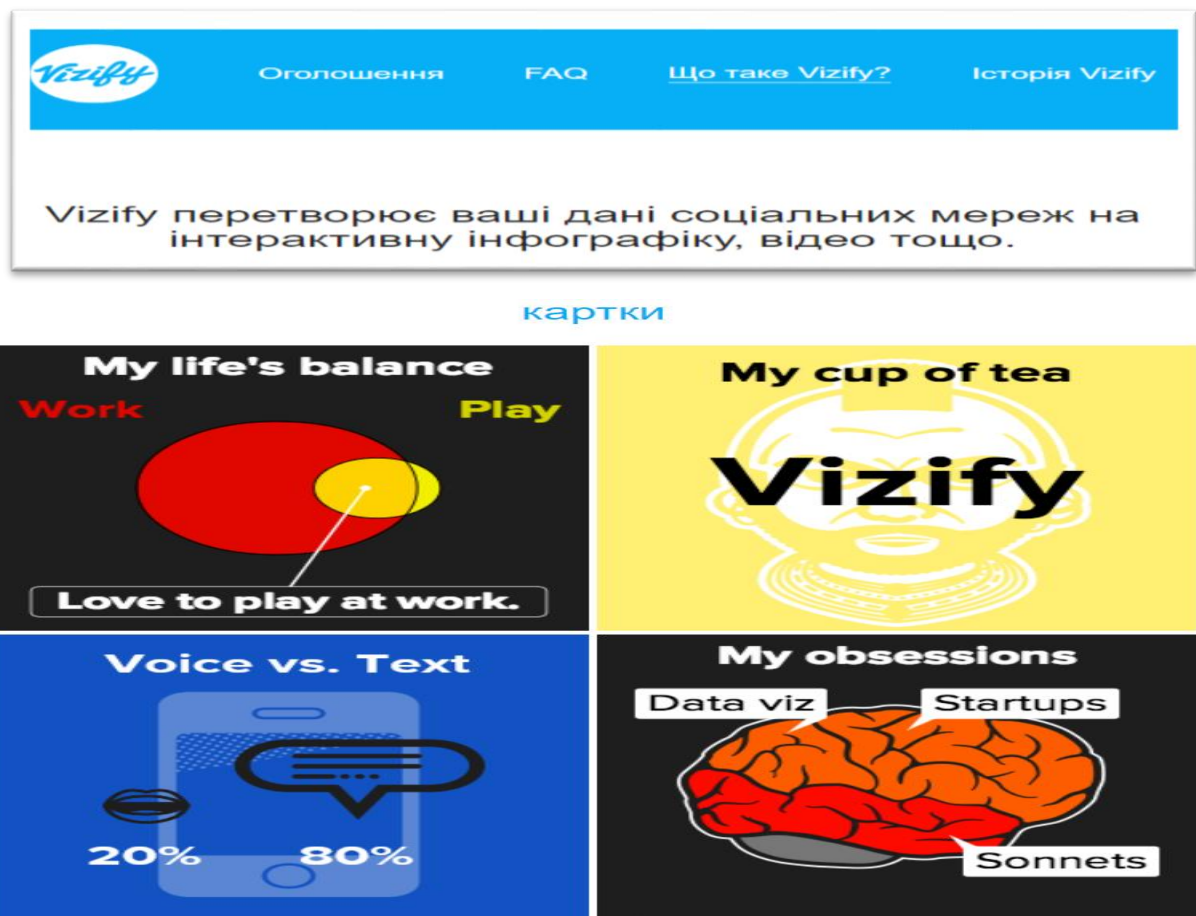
Vizify

Оголошення FAQ Що таке Vizify? Історія Vizify

Vizify перетворює ваші дані соціальних мереж на інтерактивну інфографіку, відео тощо.

картки

My life's balance

Work

Play

Love to play at work.

My cup of tea

Vizify

Voice vs. Text

20%

80%

My obsessions

Data viz

Startups

Sonnets